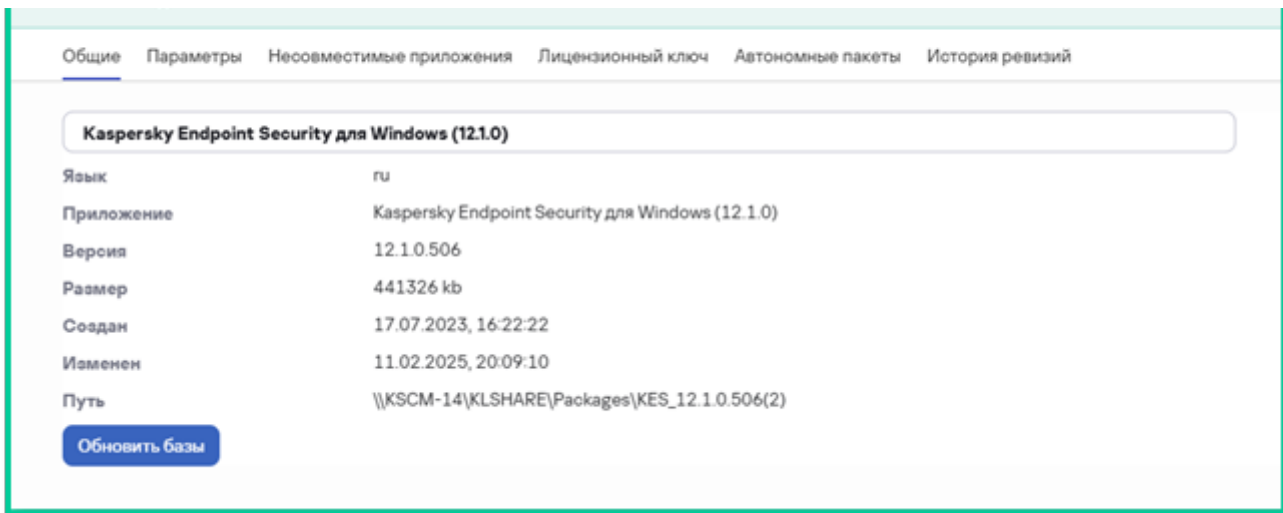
Общие Параметры Несовместимые приложения Лицензионный ключ Автономные пакеты История ревизий

Kaspersky Endpoint Security для Windows (12.1.0)

| | |
|---|---|
| Язык | ru |
| Приложение | Kaspersky Endpoint Security для Windows (12.1.0) |
| Версия | 12.1.0.506 |
| Размер | 441326 kb |
| Создан | 17.07.2023, 16:22:22 |
| Изменен | 11.02.2025, 20:09:10 |
| Путь | \\KSCM-14\KLSHARE\Packages\KES_12.1.0.506(2) |

Обновить базы